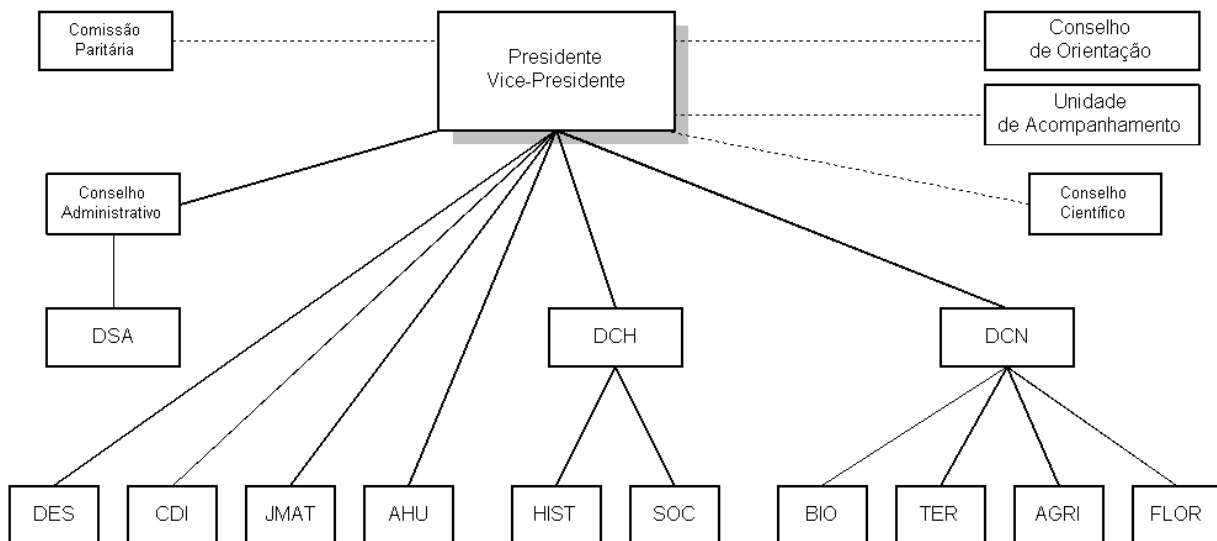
Comissão Paritária

Presidente
Vice-Presidente

Conselho de Orientação

Unidade de Acompanhamento

Conselho Administrativo

Conselho Científico

DSA

DCH

DCN

DES

CDI

JMAT

AHU

HIST

SOC

BIO

TER

AGRI

FLOR